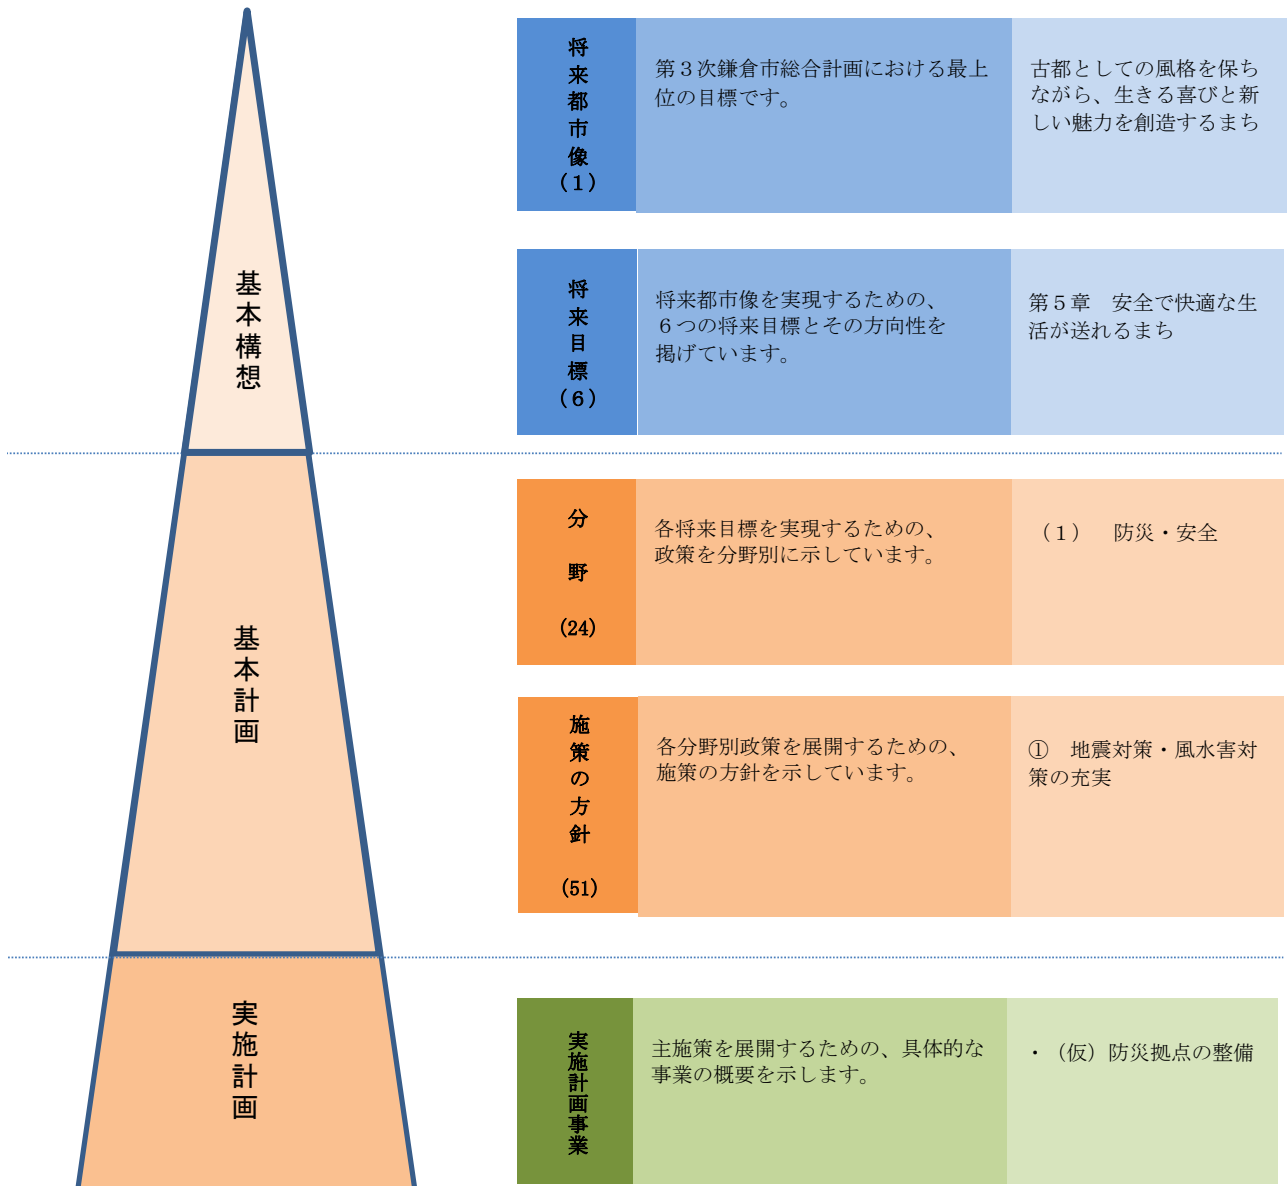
基本構想

基本計画

実施計画

将来都市像（1）

第３次鎌倉市総合計画における最上位の目標です。

古都としての風格を保ちながら、生きる喜びと新しい魅力を創造するまち

将来目標（6）

将来都市像を実現するための、６つの将来目標とその方向性を掲げています。

第５章　安全で快適な生活が送れるまち

分野（24）

各将来目標を実現するための、政策を分野別に示しています。

（1）　防災・安全

施策の方針（51）

各分野別政策を展開するための、施策の方針を示しています。

①　地震対策・風水害対策の充実

実施計画事業

主施策を展開するための、具体的な事業の概要を示します。

・（仮）防災拠点の整備